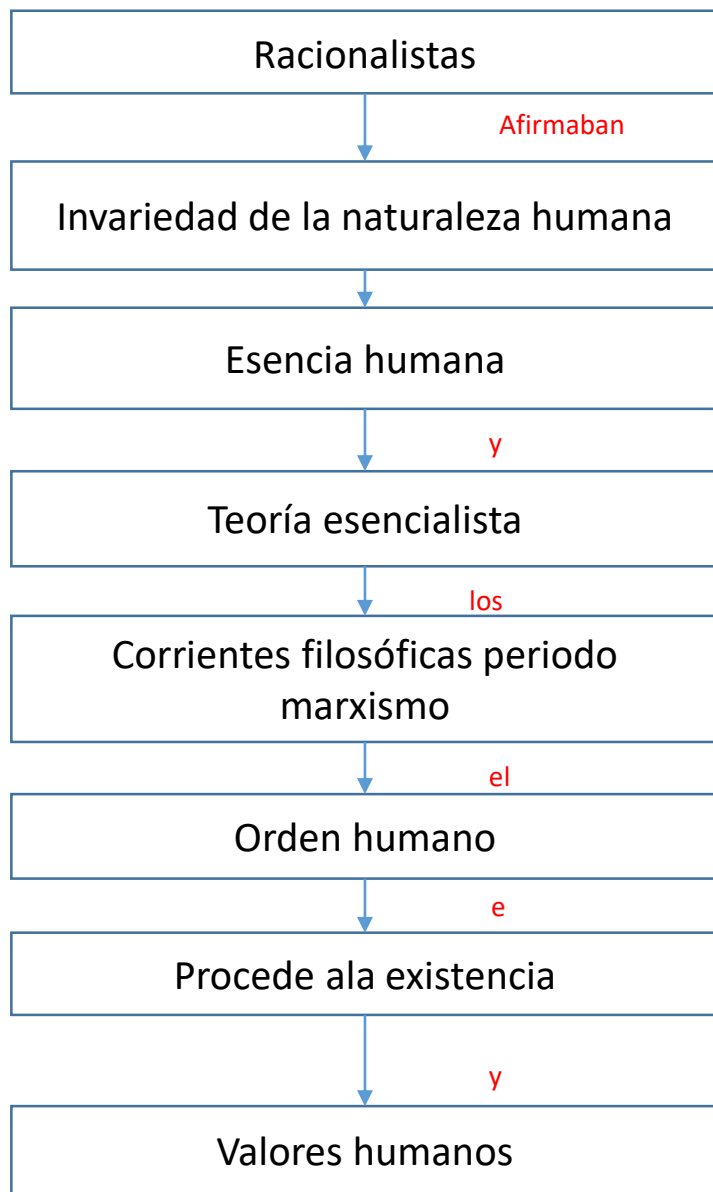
Racionalistas

Afirmaban

Invariedad de la naturaleza humana

Esencia humana

y

Teoría esencialista

los

Corrientes filosóficas periodo marxismo

el

Orden humano

e

Procede ala existencia

y

Valores humanos